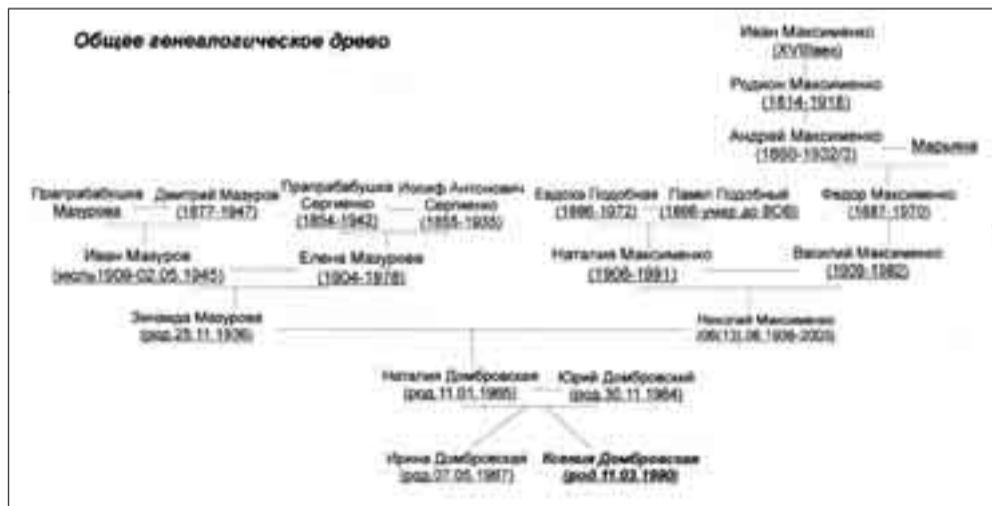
Общее генеалогическое древо

Иван Максименко
(XVIIIвек)

Родион Максименко
(1814-1918)

Андрей Максименко
(1860-1932/3)

Марьяна

Прапрабабушка Мазурова

Дмитрий Мазуров
(1877-1947)

Прапрабабушка Сергиенко
(1854-1942)

Иосиф Антонович Сергиенко
(1855-1935)

Евдоха Подобная
(1886-1972)

Павел Подобный
(1886-умер до ВОВ)

Федор Максименко
(1887-1970)

Иван Мазуров
(весна1909-02.05.1945)

Елена Мазурова
(1904-1978)

Наталия Максименко
(1906-1991)

Василий Максименко
(1909-1982)

Зинаида Мазурова
(род.25.11.1936)

Николай Максименко
(06(13).08.1936-2003)

Наталия Домбровская
(род.11.01.1965)

Юрий Домбровский
(род.30.11.1964)

Ирина Домбровская
(род.07.05.1987)

Ксения Домбровская
(род.11.03.1990)